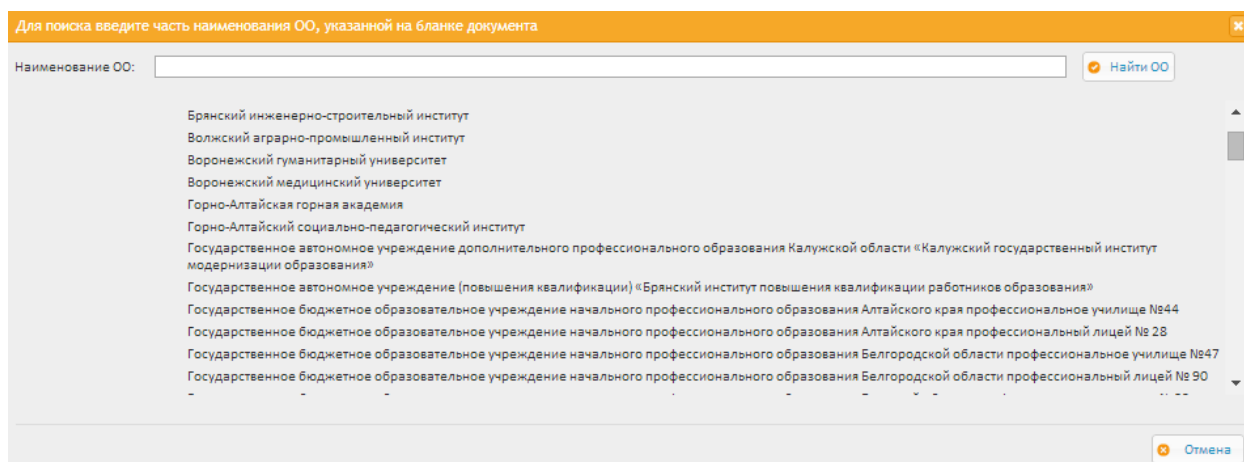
Для поиска введите часть наименования ОО, указанной на бланке документа

Наименование ОО:

Найти ОО

Брянский инженерно-строительный институт
Волжский аграрно-промышленный институт
Воронежский гуманитарный университет
Воронежский медицинский университет
Горно-Алтайская горная академия
Горно-Алтайский социально-педагогический институт
Государственное автономное учреждение дополнительного профессионального образования Калужской области «Калужский государственный институт модернизации образования»
Государственное автономное учреждение (повышения квалификации) «Брянский институт повышения квалификации работников образования»
Государственное бюджетное образовательное учреждение начального профессионального образования Алтайского края профессиональное училище №44
Государственное бюджетное образовательное учреждение начального профессионального образования Алтайского края профессиональный лицей № 28
Государственное бюджетное образовательное учреждение начального профессионального образования Белгородской области профессиональное училище №47
Государственное бюджетное образовательное учреждение начального профессионального образования Белгородской области профессиональный лицей № 90
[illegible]

Отмена